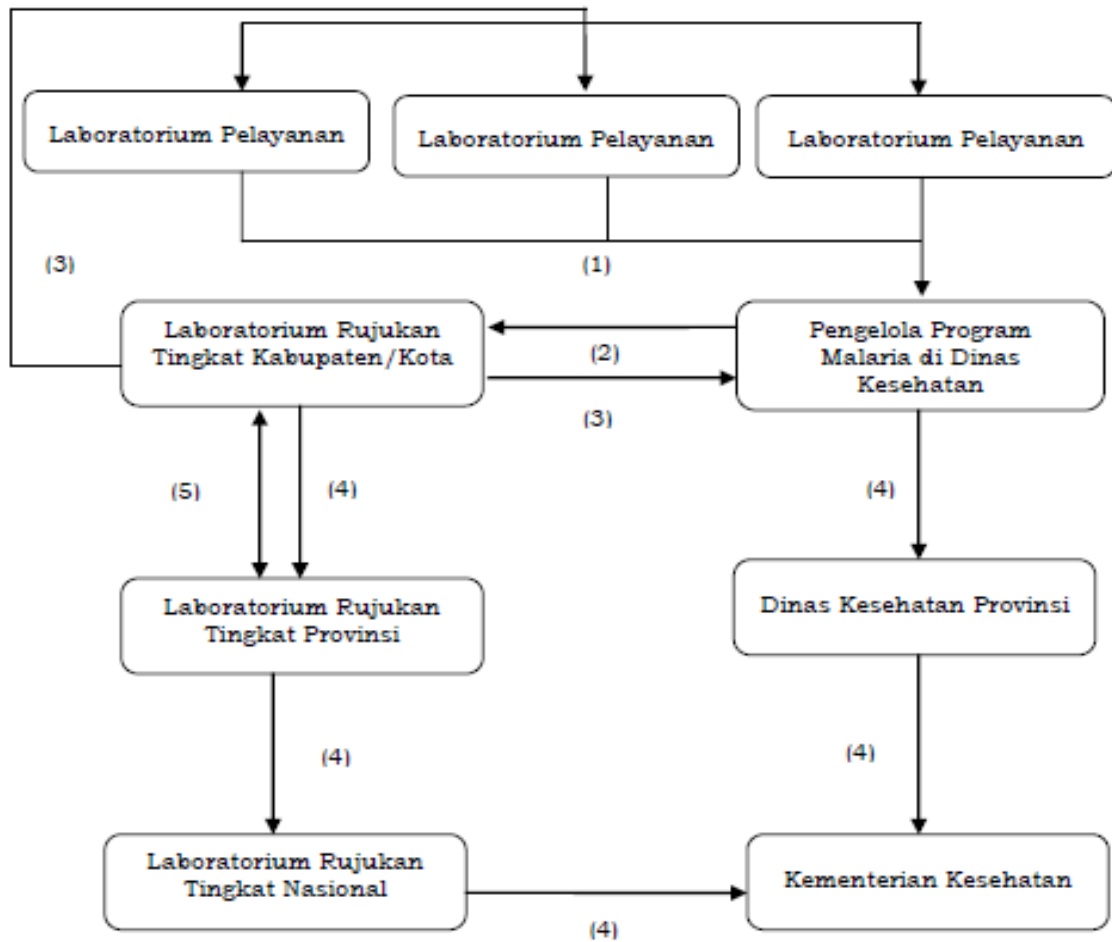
Laboratorium Pelayanan

Laboratorium Pelayanan

Laboratorium Pelayanan

(3)

(1)

Laboratorium Rujukan Tingkat Kabupaten/Kota

(2)

Pengelola Program Malaria di Dinas Kesehatan

(3)

(5)

(4)

(4)

Laboratorium Rujukan Tingkat Provinsi

Dinas Kesehatan Provinsi

(4)

(4)

Laboratorium Rujukan Tingkat Nasional

Kementerian Kesehatan

(4)